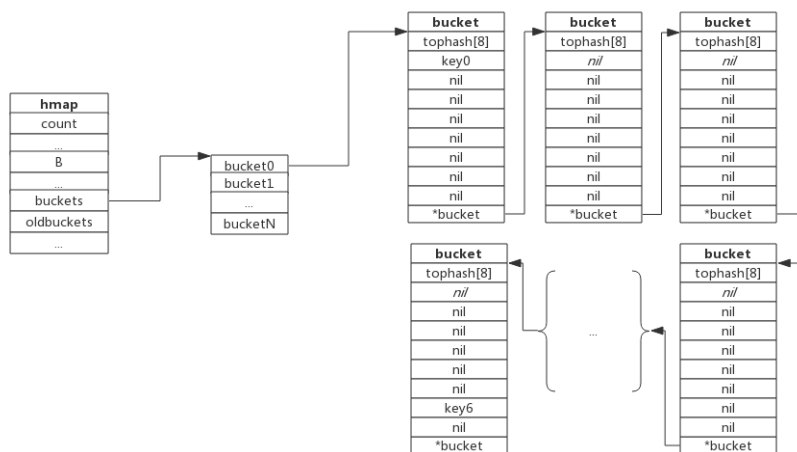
| hmap |
|---|
| count |
| ... |
| B |
| ... |
| buckets |
| oldbuckets |
| ... |

| bucket0 |
|---|
| bucket1 |
| ... |
| bucketN |

| bucket |
|---|
| tophash[8] |
| key0 |
| nil |
| nil |
| nil |
| nil |
| nil |
| nil |
| nil |
| *bucket |

| bucket |
|---|
| tophash[8] |
| nil |
| nil |
| nil |
| nil |
| nil |
| nil |
| nil |
| nil |
| *bucket |

| bucket |
|---|
| tophash[8] |
| nil |
| nil |
| nil |
| nil |
| nil |
| nil |
| nil |
| nil |
| *bucket |

| bucket |
|---|
| tophash[8] |
| nil |
| nil |
| nil |
| nil |
| nil |
| nil |
| key6 |
| nil |
| *bucket |

...

| bucket |
|---|
| tophash[8] |
| nil |
| nil |
| nil |
| nil |
| nil |
| nil |
| nil |
| nil |
| *bucket |